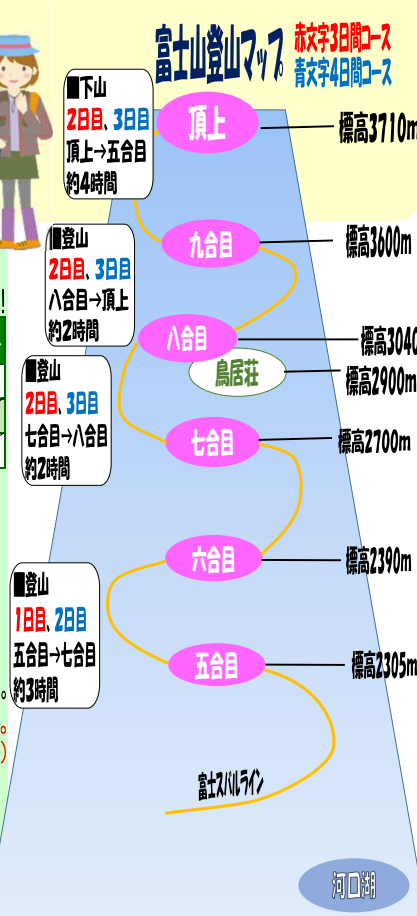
富士山登山マップ
赤文字3日間コース
青文字4日間コース

■下山
2日目、3日目
頂上→五合目
約4時間

頂上
標高3710m

■登山
2日目、3日目
八合目→頂上
約2時間

九合目
標高3600m

八合目
標高304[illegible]

鳥居荘
標高2900m

■登山
2日目、3日目
七合目→八合目
約2時間

七合目
標高2700m

六合目
標高2390m

■登山
1日目、2日目
五合目→七合目
約3時間

五合目
標高2305m

富士スバルライン

河口湖